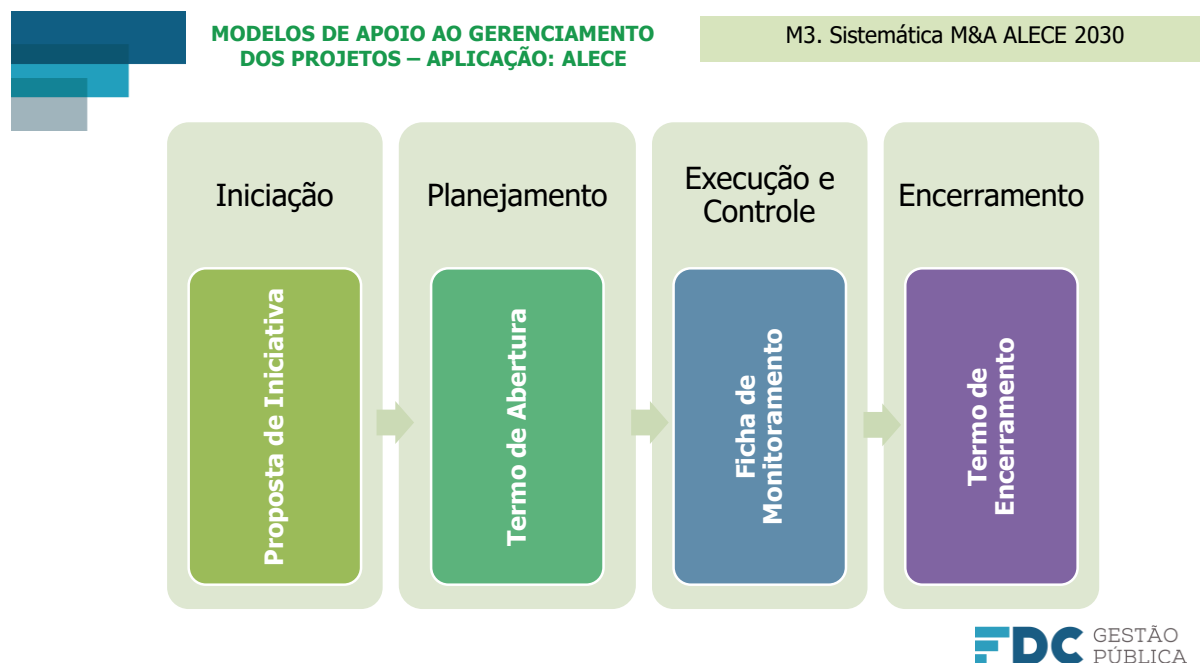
MODELOS DE APOIO AO GERENCIAMENTO DOS PROJETOS – APLICAÇÃO: ALECE

M3. Sistemática M&A ALECE 2030

Iniciação

Proposta de Iniciativa

Planejamento

Termo de Abertura

Execução e Controle

Ficha de Monitoramento

Encerramento

Termo de Encerramento

FDC GESTÃO PÚBLICA